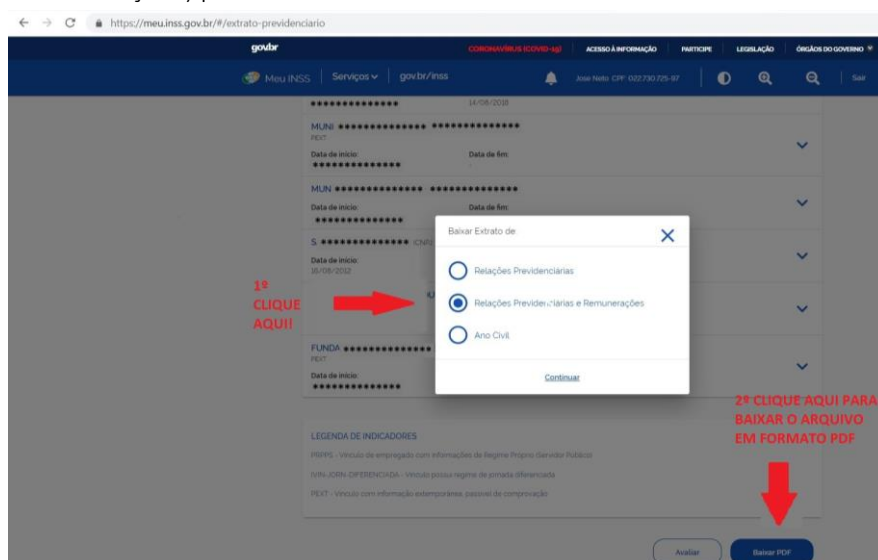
https://meu.inss.gov.br/#/extrato-previdenciario

govbr CORONAVÍRUS (COVID-19) ACESSO À INFORMAÇÃO PARTICIPE LEGISLAÇÃO ÓRGÃOS DO GOVERNO

Meu INSS Serviços gov.br/inss Jose Neto CPF: 022.730.725-97 Sair

************** 14/08/2018

MUNI ************** **************
PEXT
Data de início: Data de fim:
**************

MUN ************** **************
Data de início: Data de fim:
**************

S ************** CNPJ
Data de início:
16/08/2012

FUNDA **************
PEXT
Data de início:
**************

Baixar Extrato de:

Relações Previdenciárias

Relações Previdenciárias e Remunerações

Ano Civil

Continuar

1º CLIQUE AQUI!

2º CLIQUE AQUI PARA BAIXAR O ARQUIVO EM FORMATO PDF

LEGENDA DE INDICADORES

PRPPS - Vínculo de empregado com informações de Regime Próprio (Servidor Público)

IVIN-JORN-DIFERENCIADA - Vínculo possui regime de jornada diferenciada

PEXT - Vínculo com informação extemporânea, passível de comprovação

Avaliar Baixar PDF